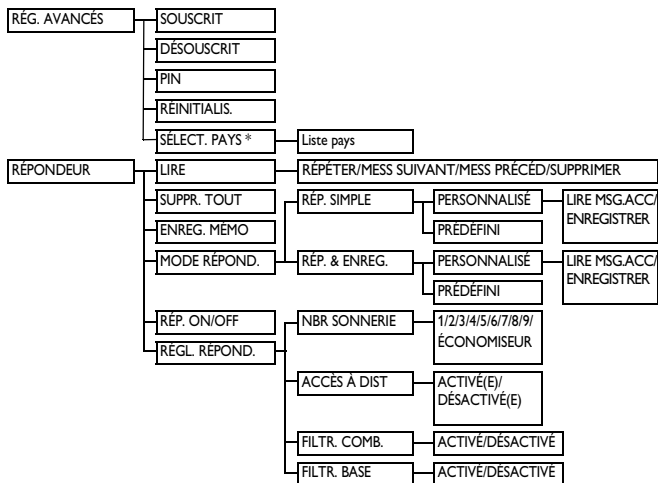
RÉG. AVANCÉS
SOUSCRIT
DÉSOUSCRIT
PIN
RÉINITIALIS.
SÉLECT. PAYS *
Liste pays

RÉPONDEUR
LIRE
RÉPÉTER/MESS SUIVANT/MESS PRÉCÉD/SUPPRIMER
SUPPR. TOUT
ENREG. MÉMO
MODE RÉPOND.
RÉP. SIMPLE
PERSONNALISÉ
LIRE MSG.ACC/ ENREGISTRER
PRÉDÉFINI
RÉP. & ENREG.
PERSONNALISÉ
LIRE MSG.ACC/ ENREGISTRER
PRÉDÉFINI
RÉP. ON/OFF
RÉGL. RÉPOND.
NBR SONNERIE
1/2/3/4/5/6/7/8/9/ ÉCONOMISEUR
ACCÈS À DIST
ACTIVÉ(E)/ DÉSACTIVÉ(E)
FILTR. COMB.
ACTIVÉ/DÉSACTIVÉ
FILTR. BASE
ACTIVÉ/DÉSACTIVÉ